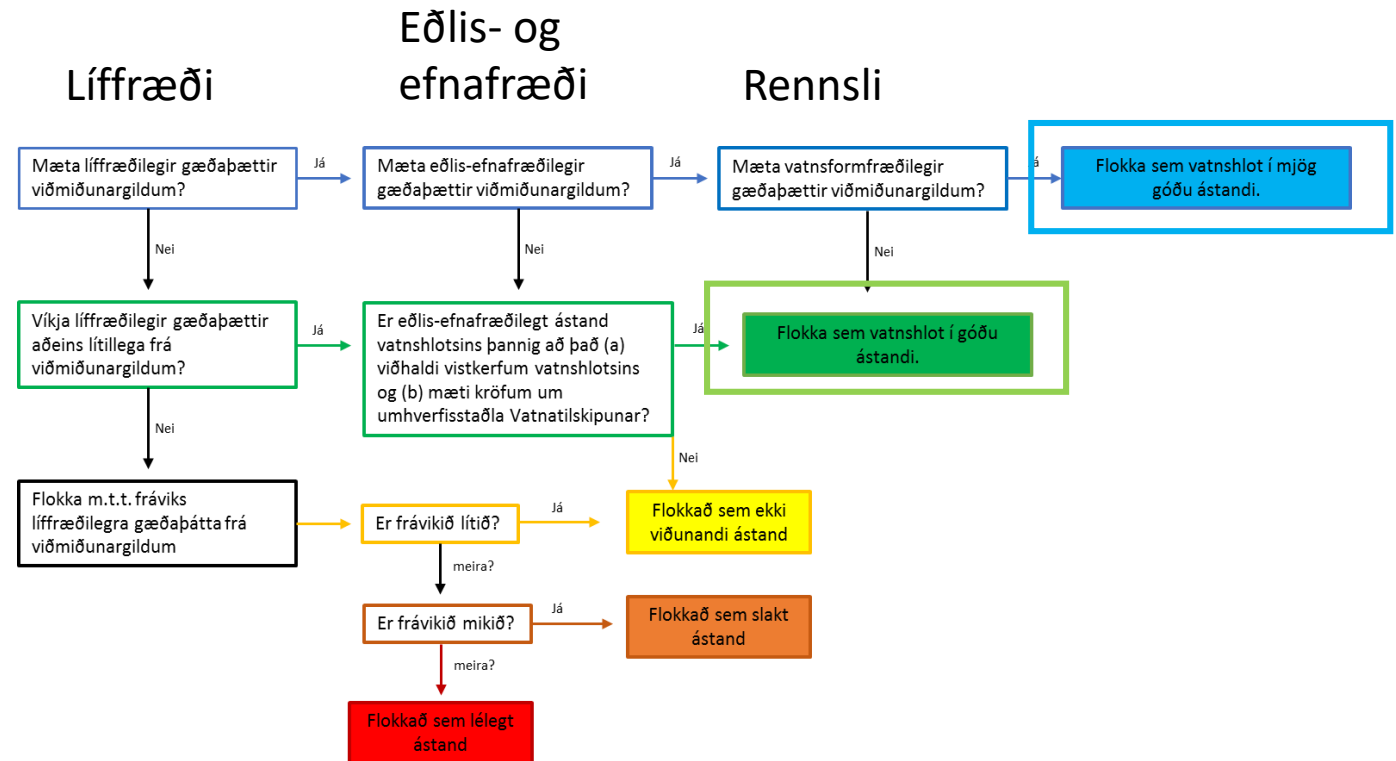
Líffræði

Eðlis- og efnafræði

Rennsli

Mæta líffræðilegir gæðaþættir viðmiðunargildum?

Já

Mæta eðlis-efnafræðilegir gæðaþættir viðmiðunargildum?

Já

Mæta vatnsformfræðilegir gæðaþættir viðmiðunargildum?

Já

Flokka sem vatnshlot í mjög góðu ástandi.

Nei

Nei

Nei

Víkja líffræðilegir gæðaþættir aðeins lítillega frá viðmiðunargildum?

Já

Er eðlis-efnafræðilegt ástand vatnshlotsins þannig að það (a) viðhaldi vistkerfum vatnshlotsins og (b) mæti kröfum um umhverfisstaðla Vatnatilskipunar?

Já

Flokka sem vatnshlot í góðu ástandi.

Nei

Nei

Flokka m.t.t. fráviks líffræðilegra gæðaþátta frá viðmiðunargildum

Er frávikið lítið?

Já

Flokkað sem ekki viðunandi ástand

meira?

Er frávikið mikið?

Já

Flokkað sem slakt ástand

meira?

Flokkað sem lélegt ástand